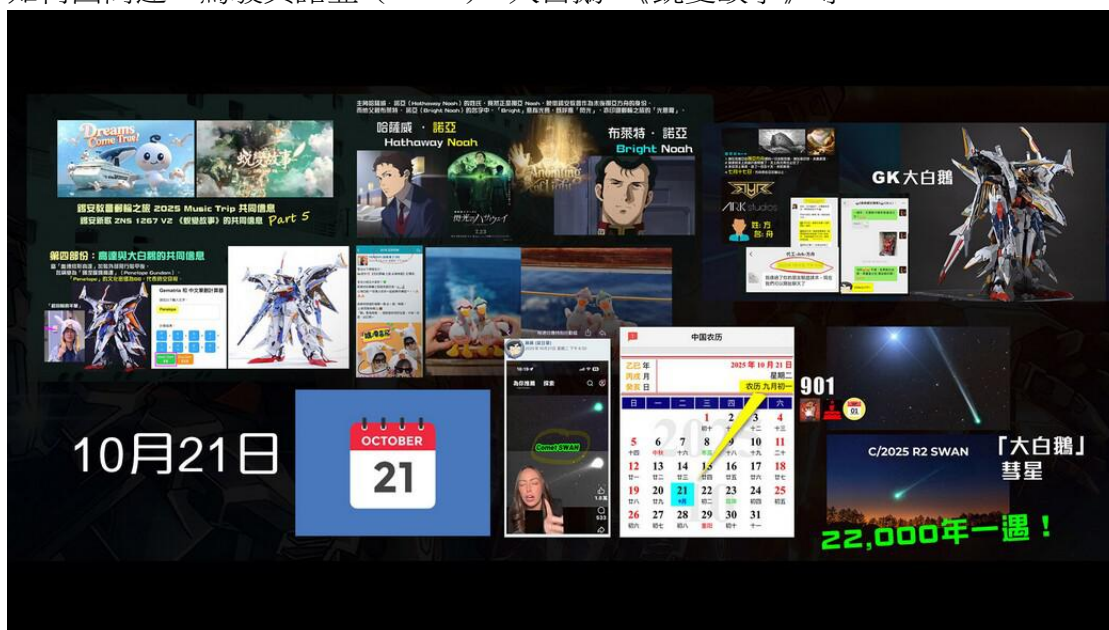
Dreams Come True!

蛻變故事

鏡安敬靈郵輪之旅 2025 Music Trip 共同信息

鏡安新歌 ZNS 1267 V2《蛻變故事》的共同信息 Part 5

第四部份：高達與大白鵝的共同信息

Gematria

Penelope

哈薩威 · 諾亞

Hathaway Noah

布萊特 · 諾亞

Bright Noah

GK 大白鵝

Comet SWAN

中国农历

2025 年 10 月 21 日

星期二

农历 九月初一

901

| 日 | 一 | 二 | 三 | 四 | 五 | 六 |
|---|---|---|---|---|---|---|
| | | | 1 | 2 | 3 | 4 |
| 5 | 6 | 7 | 8 | 9 | 10 | 11 |
| 12 | 13 | 14 | 15 | 16 | 17 | 18 |
| 19 | 20 | 21 | 22 | 23 | 24 | 25 |
| 26 | 27 | 28 | 29 | 30 | 31 | |

10月21日

OCTOBER

21

C/2025 R2 SWAN

「大白鵝」彗星

22,000年一遇！